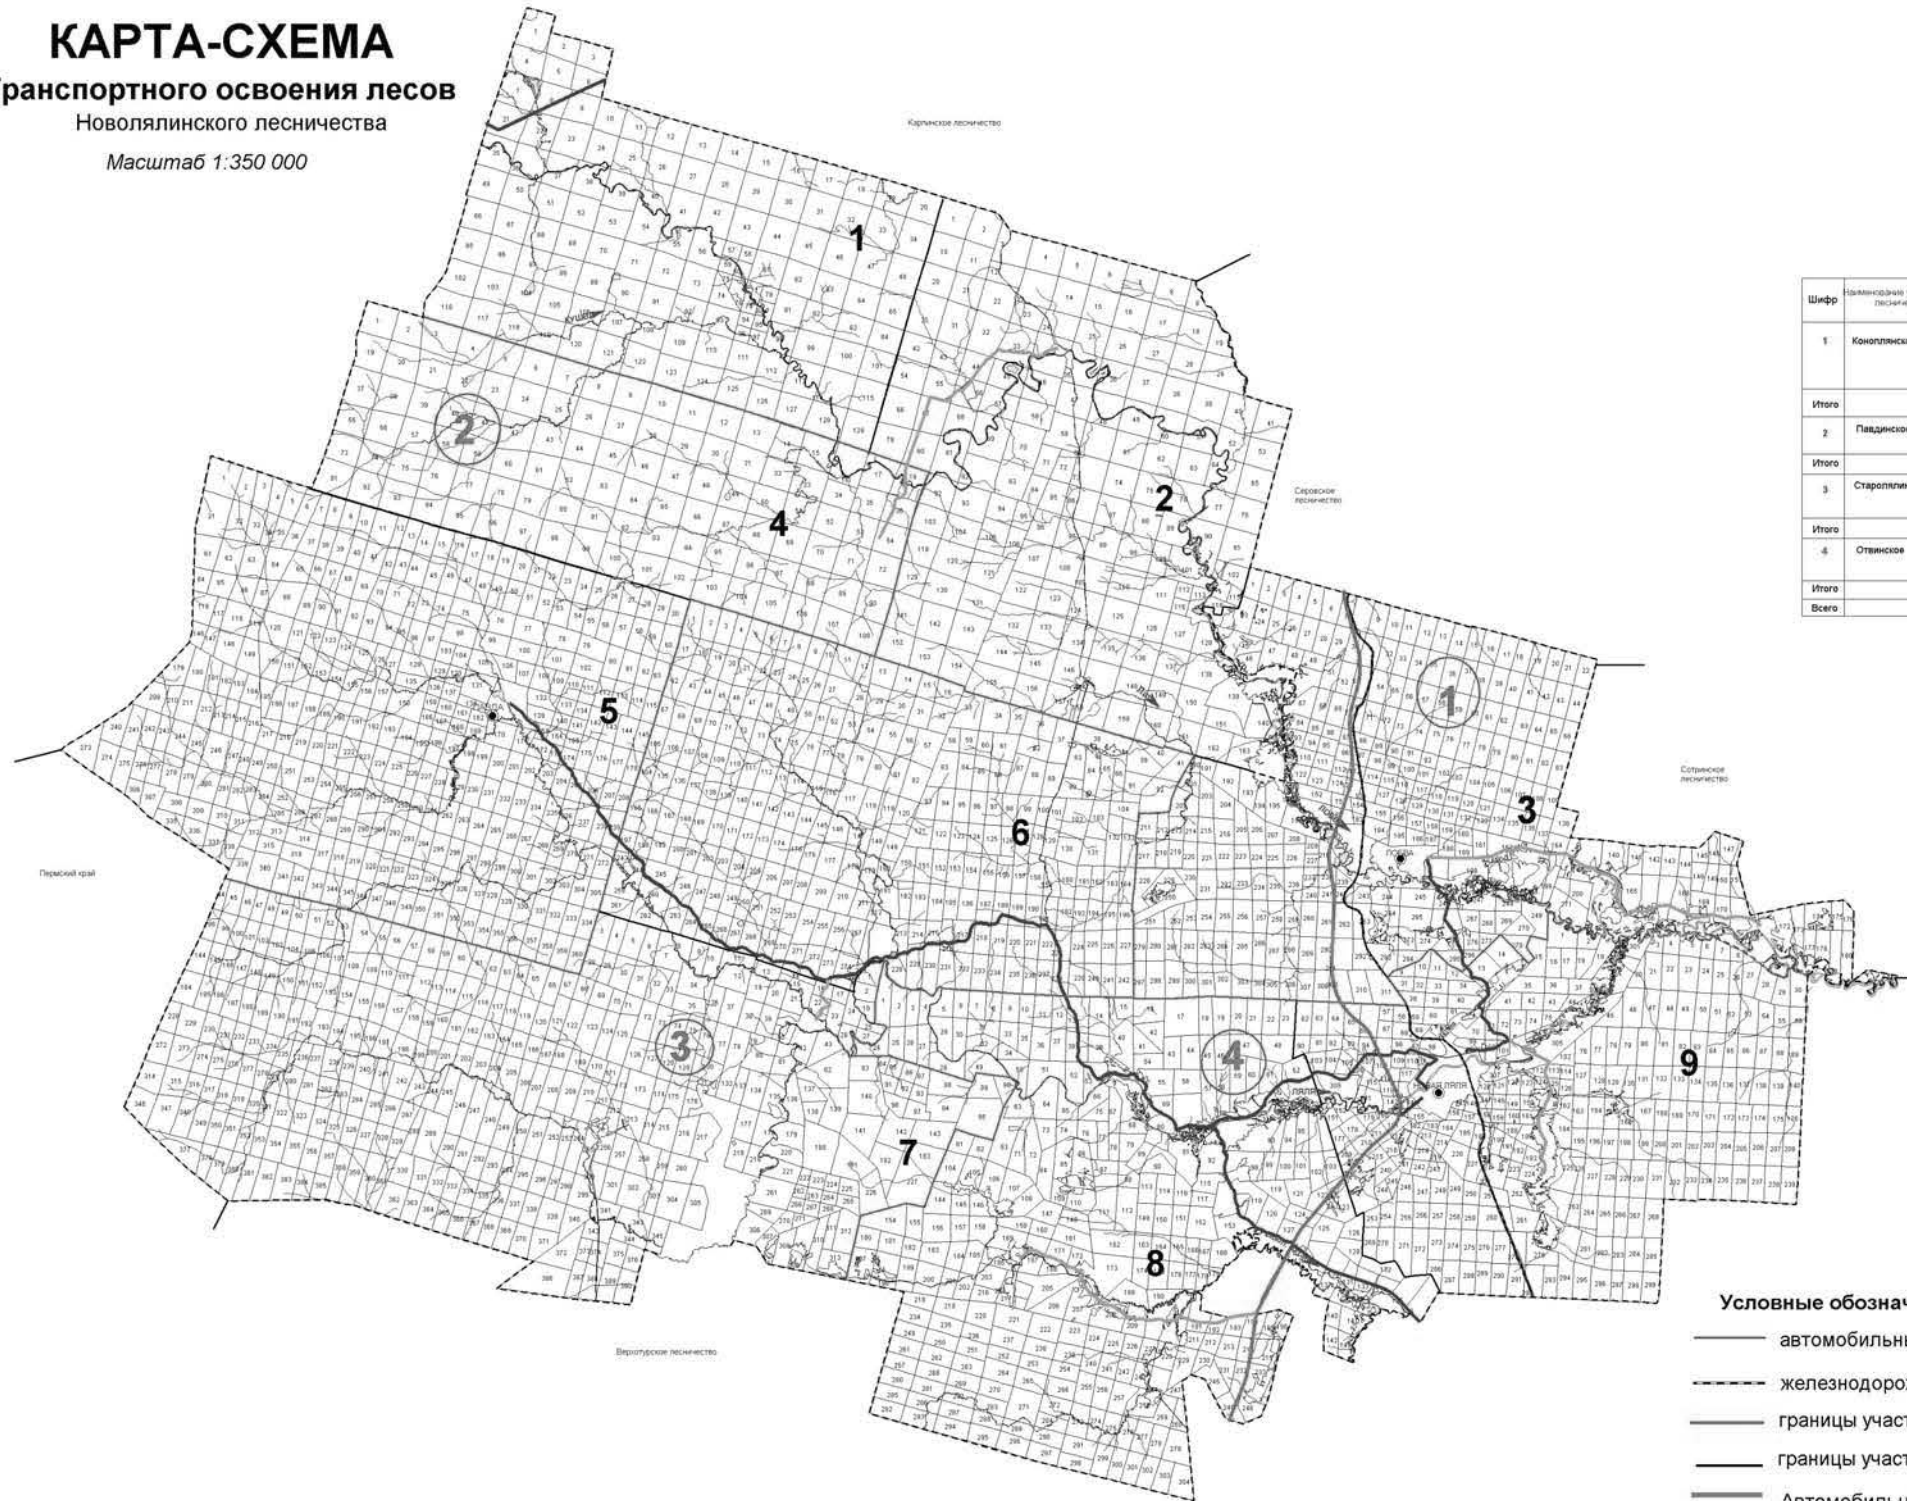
КАРТА-СХЕМА
транспортного освоения лесов
Новолялинского лесничества
Масштаб 1:350 000

Карпинское лесничество

Серовское лесничество

Сотринское лесничество

Пермский край

Верхотурское лесничество

1 2 3 4 5 6 7 8 9

1 2 3 4

| Шифр | Наименование лесничества |
|---|---|
| 1 | Коноплянское |
| Итого | |
| 2 | Павдинское |
| Итого | |
| 3 | Старолялинское |
| Итого | |
| 4 | Отвинское |
| Итого | |
| Всего | |

Условные обознач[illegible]
автомобильн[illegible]
железнодоро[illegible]
границы участ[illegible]
границы участ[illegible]
Автомобильн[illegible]